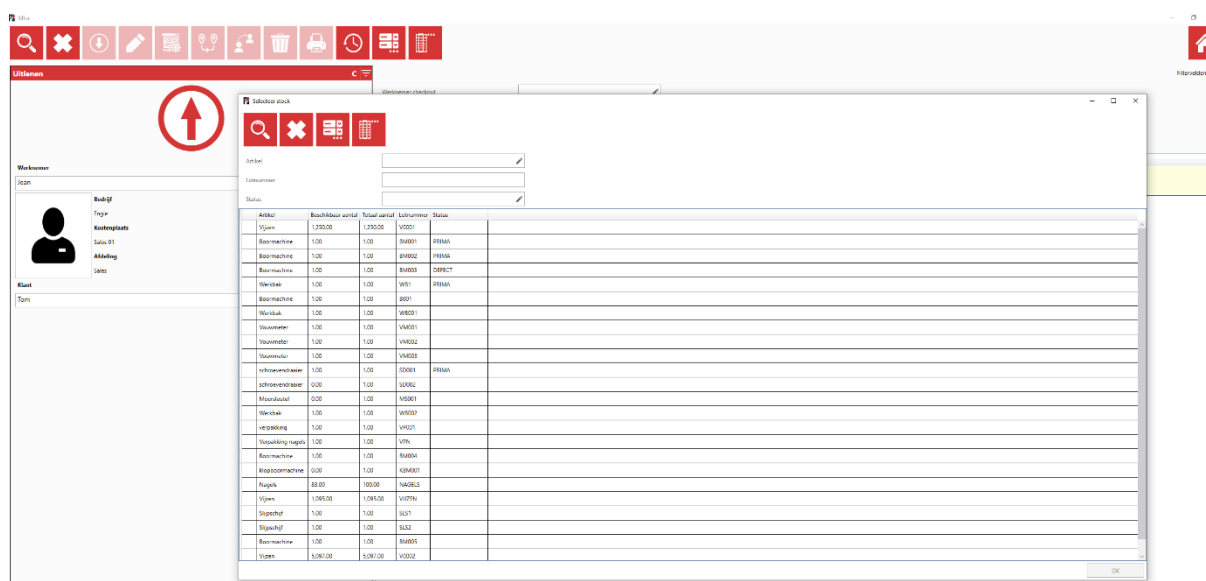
Mira

Uitlenen

Werknemer
Jean
Bedrijf
Trojie
Kostenplaats
Sales 01
Afdeling
Sales
Klant
Tom

Werknemer checkout
Filtervoldoe

Selecteer stock

Artikel
Lotnummer
Status

| Artikel | Beschikbaar aantal | Totaal aantal | Lotnummer | Status |
|---|---|---|---|---|
| Vijzen | 1,230.00 | 1,230.00 | V0001 | |
| Boormachine | 1.00 | 1.00 | BM001 | PRIMA |
| Boormachine | 1.00 | 1.00 | BM002 | PRIMA |
| Boormachine | 1.00 | 1.00 | BM003 | DEFECT |
| Werkbak | 1.00 | 1.00 | WB1 | PRIMA |
| Boormachine | 1.00 | 1.00 | B001 | |
| Werkbak | 1.00 | 1.00 | WB001 | |
| Vouwmeter | 1.00 | 1.00 | VM001 | |
| Vouwmeter | 1.00 | 1.00 | VM002 | |
| Vouwmeter | 1.00 | 1.00 | VM003 | |
| schroevendraaier | 1.00 | 1.00 | SD001 | PRIMA |
| schroevendraaier | 0.00 | 1.00 | SD002 | |
| Moersleutel | 0.00 | 1.00 | MS001 | |
| Werkbak | 1.00 | 1.00 | WB002 | |
| verpakking | 1.00 | 1.00 | VP001 | |
| Verpakking nagels | 1.00 | 1.00 | VPN | |
| Boormachine | 1.00 | 1.00 | BM004 | |
| Klopboormachine | 0.00 | 1.00 | KBM001 | |
| Nagels | 83.00 | 100.00 | NAGELS | |
| Vijzen | 1,095.00 | 1,095.00 | VIJZEN | |
| Slijpschijf | 1.00 | 1.00 | SLS1 | |
| Slijpschijf | 1.00 | 1.00 | SLS2 | |
| Boormachine | 1.00 | 1.00 | BM005 | |
| Vijzen | 5,097.00 | 5,097.00 | V0002 | |

OK